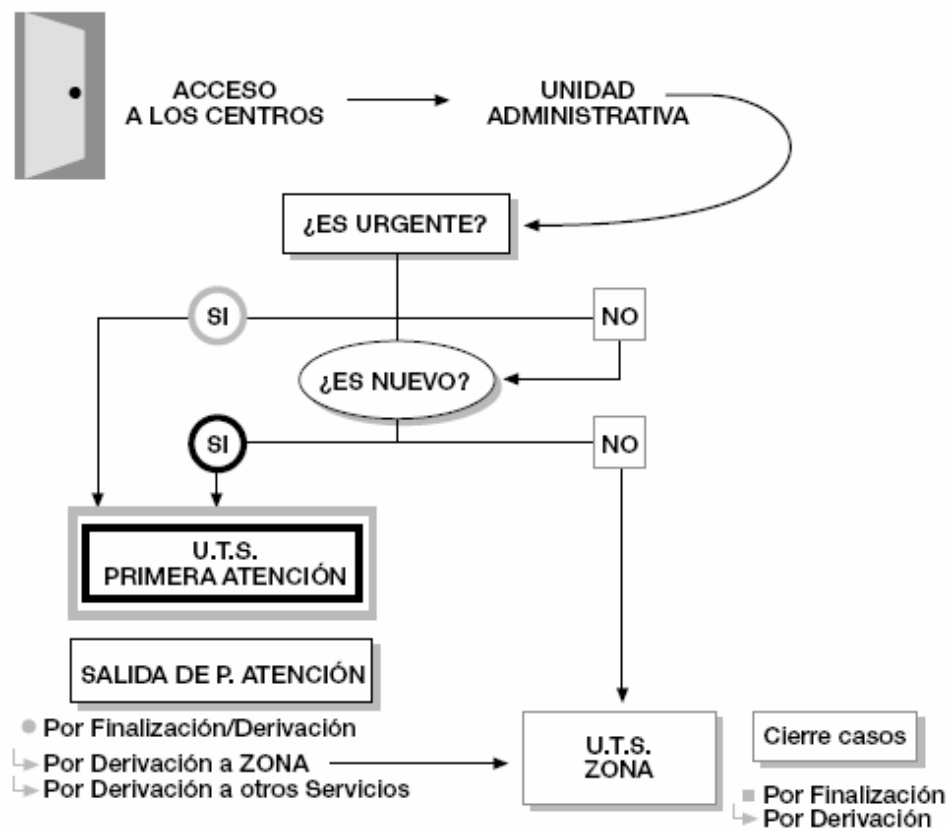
ACCESO A LOS CENTROS

UNIDAD ADMINISTRATIVA

¿ES URGENTE?

SI

NO

¿ES NUEVO?

SI

NO

U.T.S. PRIMERA ATENCIÓN

SALIDA DE P. ATENCIÓN

Por Finalización/Derivación

Por Derivación a ZONA

Por Derivación a otros Servicios

U.T.S. ZONA

Cierre casos

Por Finalización

Por Derivación